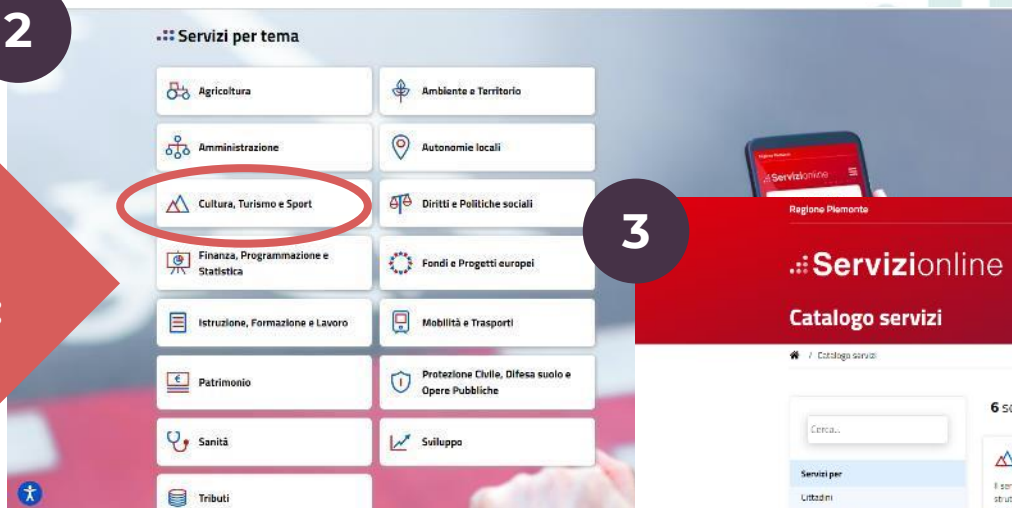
2

Servizi per tema

Agricoltura

Ambiente e Territorio

Amministrazione

Autonomie locali

Cultura, Turismo e Sport

Diritti e Politiche sociali

Finanza, Programmazione e Statistica

Fondi e Progetti europei

Istruzione, Formazione e Lavoro

Mobilità e Trasporti

Patrimonio

Protezione Civile, Difesa suolo e Opere Pubbliche

Sanità

Sviluppo

Tributi

Servizionline

3

Regione Piemonte

Servizionline

Catalogo servizi

/ Catalogo servizi

Cerca...

6 s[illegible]

Servizi per

Cittadini

Il ser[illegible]
stru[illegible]